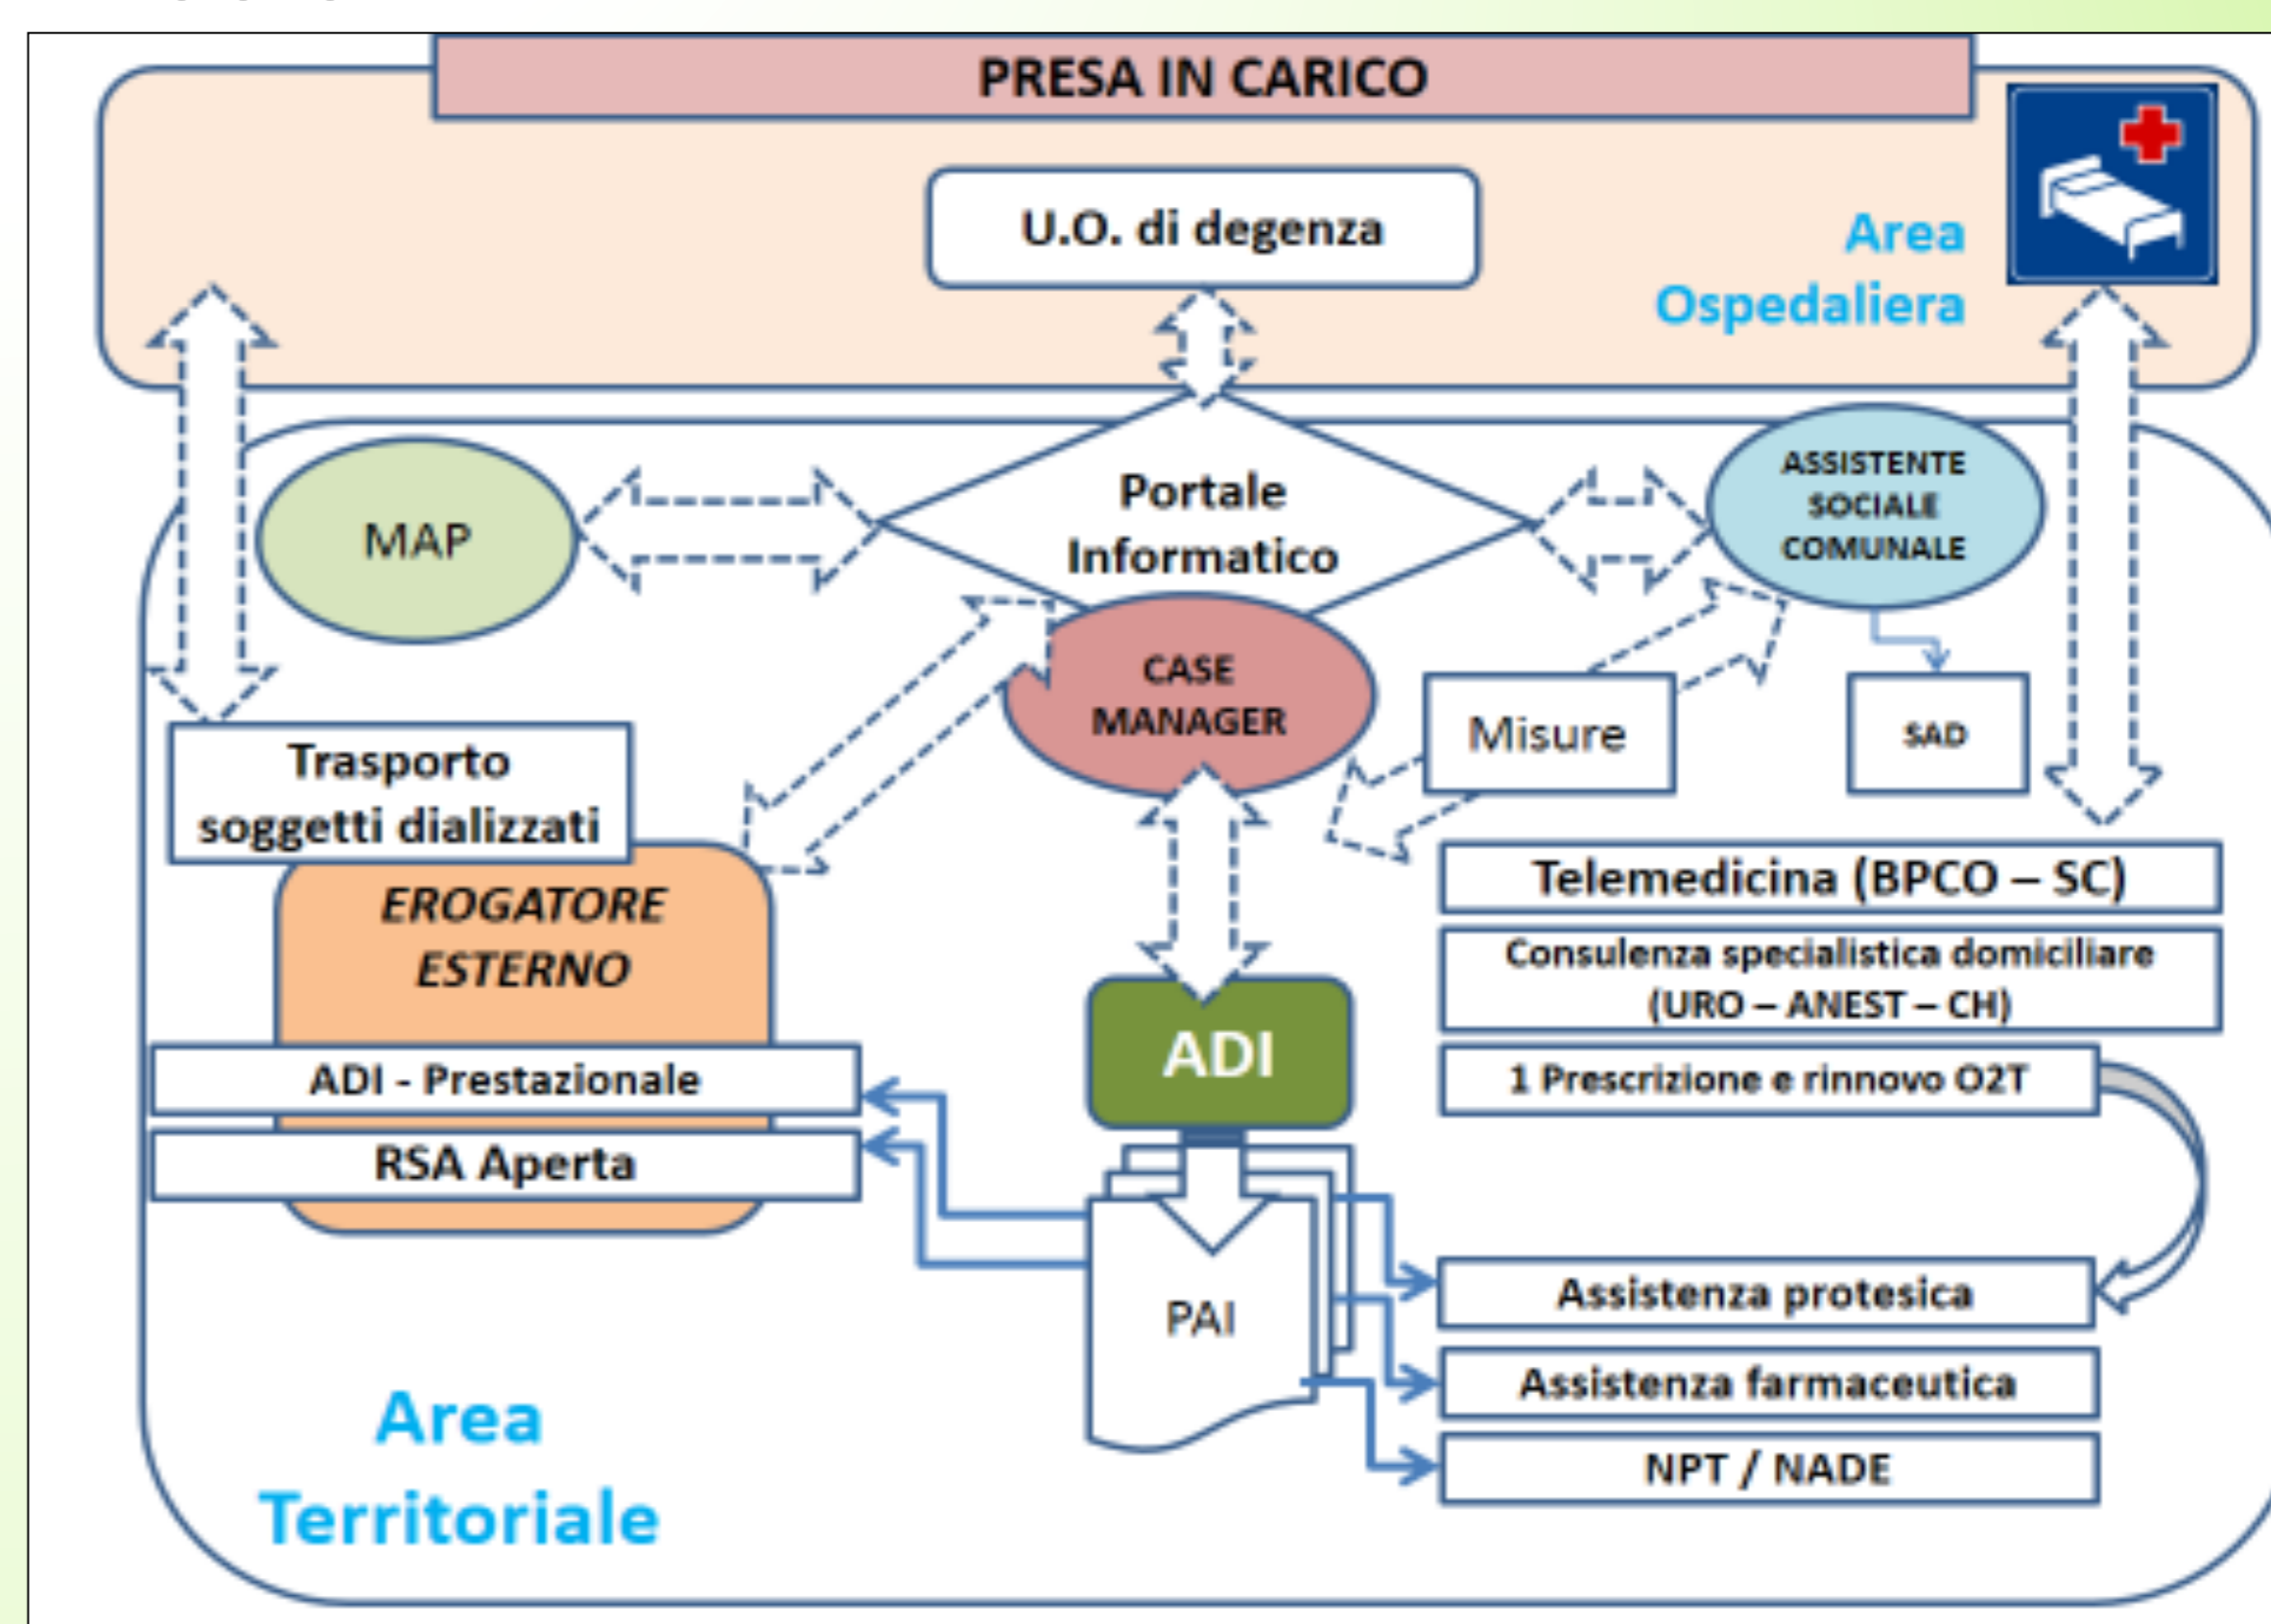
PRESA IN CARICO

U.O. di degenza

Area Ospedaliera

Portale Informatico

MAP

ASSISTENTE SOCIALE COMUNALE

CASE MANAGER

Misure

SAD

Trasporto soggetti dializzati

EROGATORE ESTERNO

Telemedicina (BPCO – SC)

Consulenza specialistica domiciliare (URO – ANEST – CH)

ADI

ADI - Prestazionale

1 Prescrizione e rinnovo O2T

RSA Aperta

PAI

Assistenza protesica

Assistenza farmaceutica

NPT / NADE

Area Territoriale